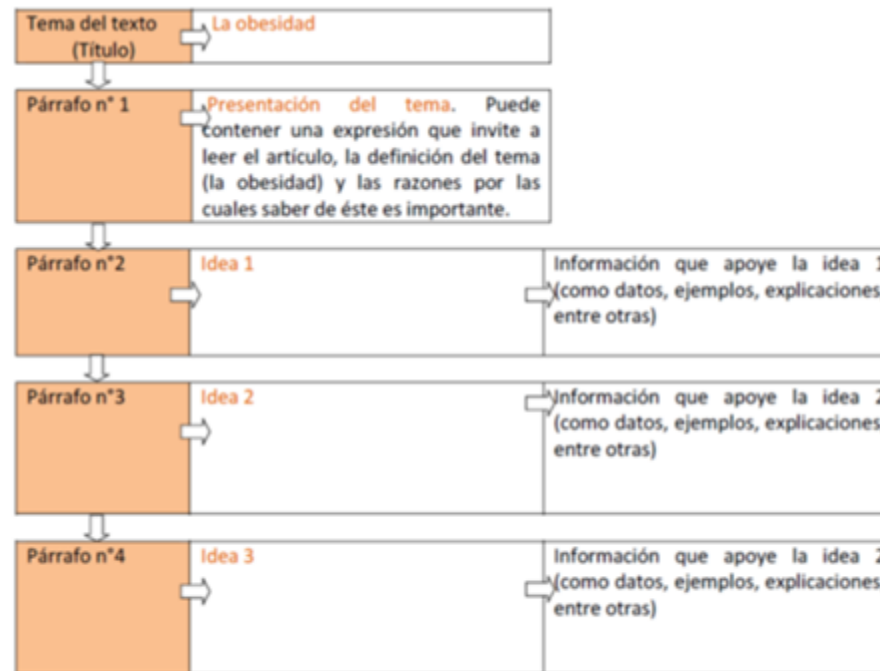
| Tema del texto (Título) | La obesidad | |
|---|---|---|
| Párrafo n° 1 | Presentación del tema. Puede contener una expresión que invite a leer el artículo, la definición del tema (la obesidad) y las razones por las cuales saber de éste es importante. | |
| Párrafo n°2 | Idea 1 | Información que apoye la idea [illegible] (como datos, ejemplos, explicaciones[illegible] entre otras) |
| Párrafo n°3 | Idea 2 | Información que apoye la idea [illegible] (como datos, ejemplos, explicaciones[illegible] entre otras) |
| Párrafo n°4 | Idea 3 | Información que apoye la idea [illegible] (como datos, ejemplos, explicaciones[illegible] entre otras) |